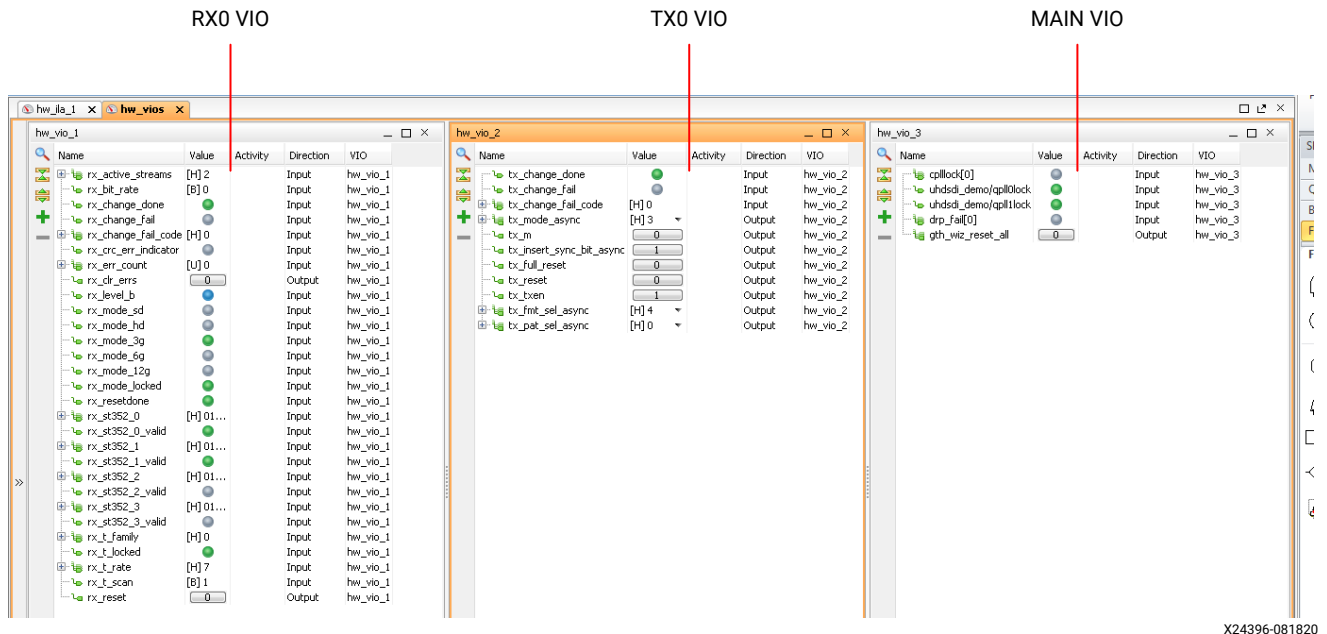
RX0 VIO

TX0 VIO

MAIN VIO

hw_ila_1 hw_vios

hw_vio_1

| Name | Value | Activity | Direction | VIO |
|---|---|---|---|---|
| rx_active_streams | [H] 2 | | Input | hw_vio_1 |
| rx_bit_rate | [B] 0 | | Input | hw_vio_1 |
| rx_change_done | | | Input | hw_vio_1 |
| rx_change_fail | | | Input | hw_vio_1 |
| rx_change_fail_code | [H] 0 | | Input | hw_vio_1 |
| rx_crc_err_indicator | | | Input | hw_vio_1 |
| rx_err_count | [U] 0 | | Input | hw_vio_1 |
| rx_clr_errs | 0 | | Output | hw_vio_1 |
| rx_level_b | | | Input | hw_vio_1 |
| rx_mode_sd | | | Input | hw_vio_1 |
| rx_mode_hd | | | Input | hw_vio_1 |
| rx_mode_3g | | | Input | hw_vio_1 |
| rx_mode_6g | | | Input | hw_vio_1 |
| rx_mode_12g | | | Input | hw_vio_1 |
| rx_mode_locked | | | Input | hw_vio_1 |
| rx_resetdone | | | Input | hw_vio_1 |
| rx_st352_0 | [H] 01... | | Input | hw_vio_1 |
| rx_st352_0_valid | | | Input | hw_vio_1 |
| rx_st352_1 | [H] 01... | | Input | hw_vio_1 |
| rx_st352_1_valid | | | Input | hw_vio_1 |
| rx_st352_2 | [H] 01... | | Input | hw_vio_1 |
| rx_st352_2_valid | | | Input | hw_vio_1 |
| rx_st352_3 | [H] 01... | | Input | hw_vio_1 |
| rx_st352_3_valid | | | Input | hw_vio_1 |
| rx_t_family | [H] 0 | | Input | hw_vio_1 |
| rx_t_locked | | | Input | hw_vio_1 |
| rx_t_rate | [H] 7 | | Input | hw_vio_1 |
| rx_t_scan | [B] 1 | | Input | hw_vio_1 |
| rx_reset | 0 | | Output | hw_vio_1 |

hw_vio_2

| Name | Value | Activity | Direction | VIO |
|---|---|---|---|---|
| tx_change_done | | | Input | hw_vio_2 |
| tx_change_fail | | | Input | hw_vio_2 |
| tx_change_fail_code | [H] 0 | | Input | hw_vio_2 |
| tx_mode_async | [H] 3 | | Output | hw_vio_2 |
| tx_m | 0 | | Output | hw_vio_2 |
| tx_insert_sync_bit_async | 1 | | Output | hw_vio_2 |
| tx_full_reset | 0 | | Output | hw_vio_2 |
| tx_reset | 0 | | Output | hw_vio_2 |
| tx_txen | 1 | | Output | hw_vio_2 |
| tx_fmt_sel_async | [H] 4 | | Output | hw_vio_2 |
| tx_pat_sel_async | [H] 0 | | Output | hw_vio_2 |

hw_vio_3

| Name | Value | Activity | Direction | VIO |
|---|---|---|---|---|
| cplllock[0] | | | Input | hw_vio_3 |
| uhdsdi_demo/qpll0lock | | | Input | hw_vio_3 |
| uhdsdi_demo/qpll1lock | | | Input | hw_vio_3 |
| drp_fail[0] | | | Input | hw_vio_3 |
| gth_wiz_reset_all | 0 | | Output | hw_vio_3 |

X24396-081820